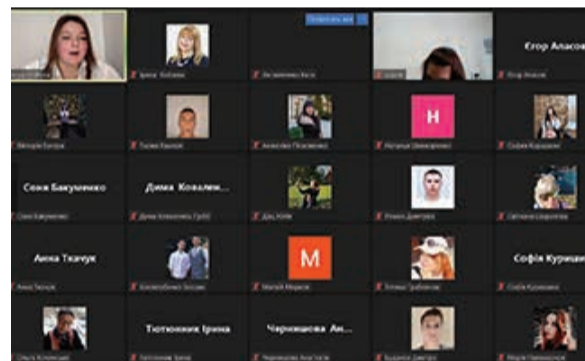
Єгор Аласов

Н

Сеня Бакуменко

Дима Коваленко

Анна Ткачук

М

Софія Курил

Тютюнник Ірина

Черкащина Ан...

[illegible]

Ірина Бобина

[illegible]

Єгор Аласов

Вікторія Бихри

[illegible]

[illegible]

Наталія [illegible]

Софія Корольків

Сеня Бакуменко

Дима Коваленко Гр.ІІ

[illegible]

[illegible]

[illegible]

Анна Ткачук

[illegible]

Матвій Миров

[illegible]

Софія Курилина

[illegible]

Тютюнник Ірина

Черкащина Анастасія

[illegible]

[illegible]